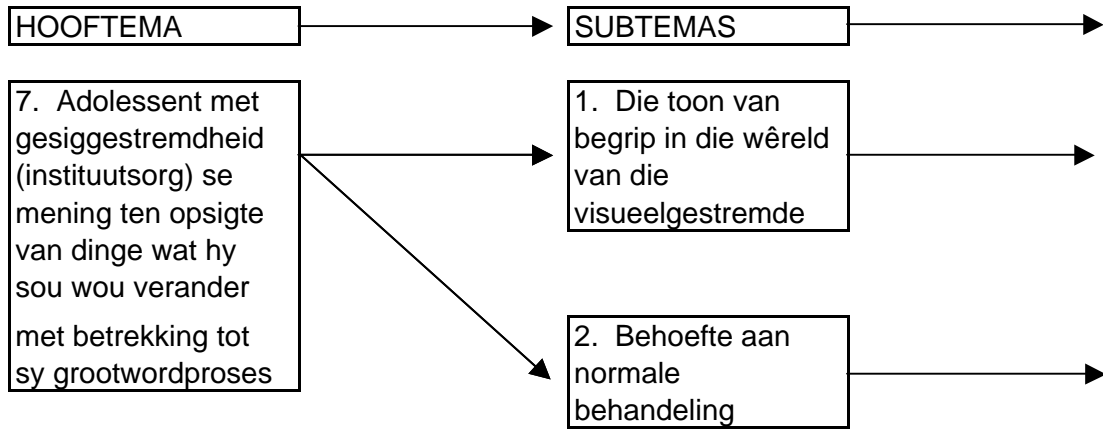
HOOFTEMA

SUBTEMAS

7. Adolessent met gesiggestremdheid (instituutsorg) se mening ten opsigte van dinge wat hy sou wou verander met betrekking tot sy grootwordproses

1. Die toon van begrip in die wêreld van die visueelgestremde

2. Behoefte aan normale behandeling